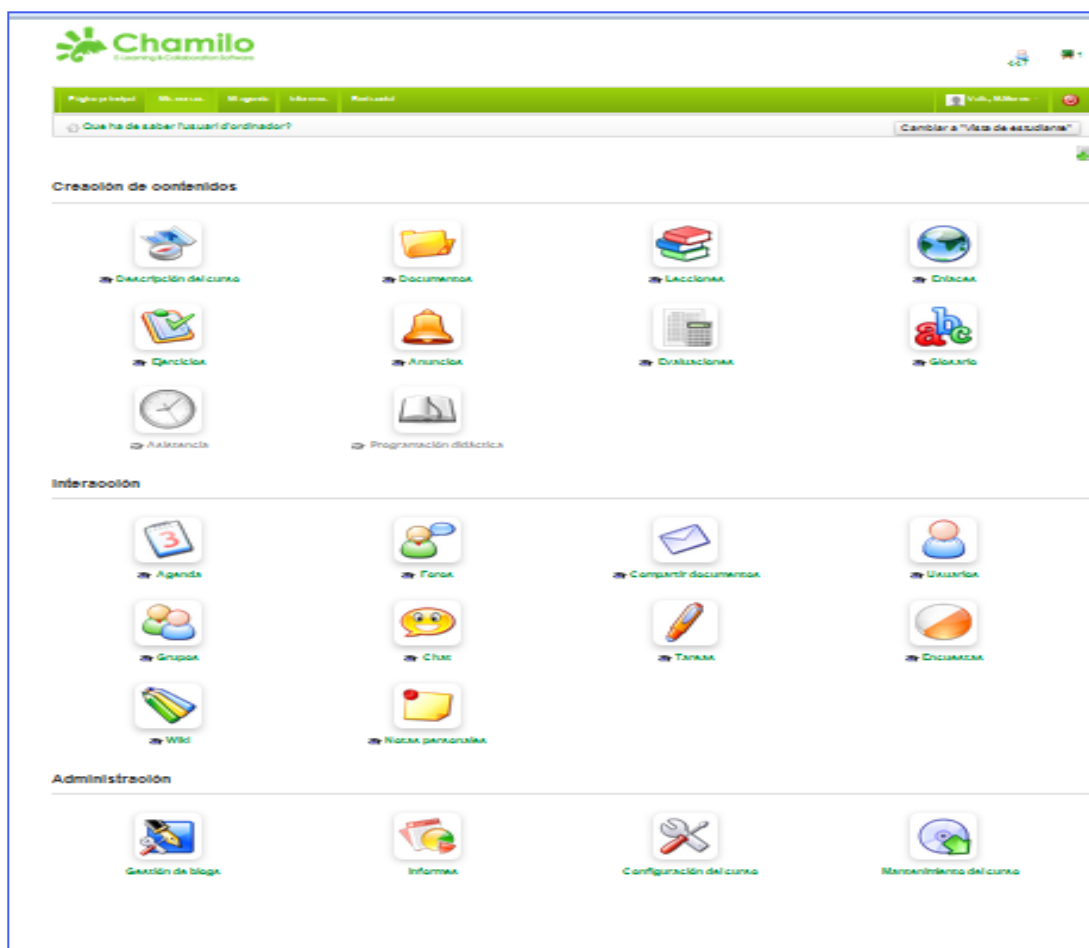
Chamilo
E-Learning & Collaboration Software

Página principal | Mis cursos | Mi agenda | Informes | Red social | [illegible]

Que ha de saber l'usuari d'ordinador?

Cambiar a "Vista de estudiante"

Creación de contenidos

Descripción del curso
Documentos
Lecciones
Enlaces
Ejercicios
Anuncios
Evaluaciones
Glosario
Asistencia
Programación didáctica

Interacción

Agenda
Foros
Compartir documentos
Usuarios
Grupos
Chat
Tareas
Encuestas
Wiki
Notas personales

Administración

Gestión de blogs
Informes
Configuración del curso
Mantenimiento del curso